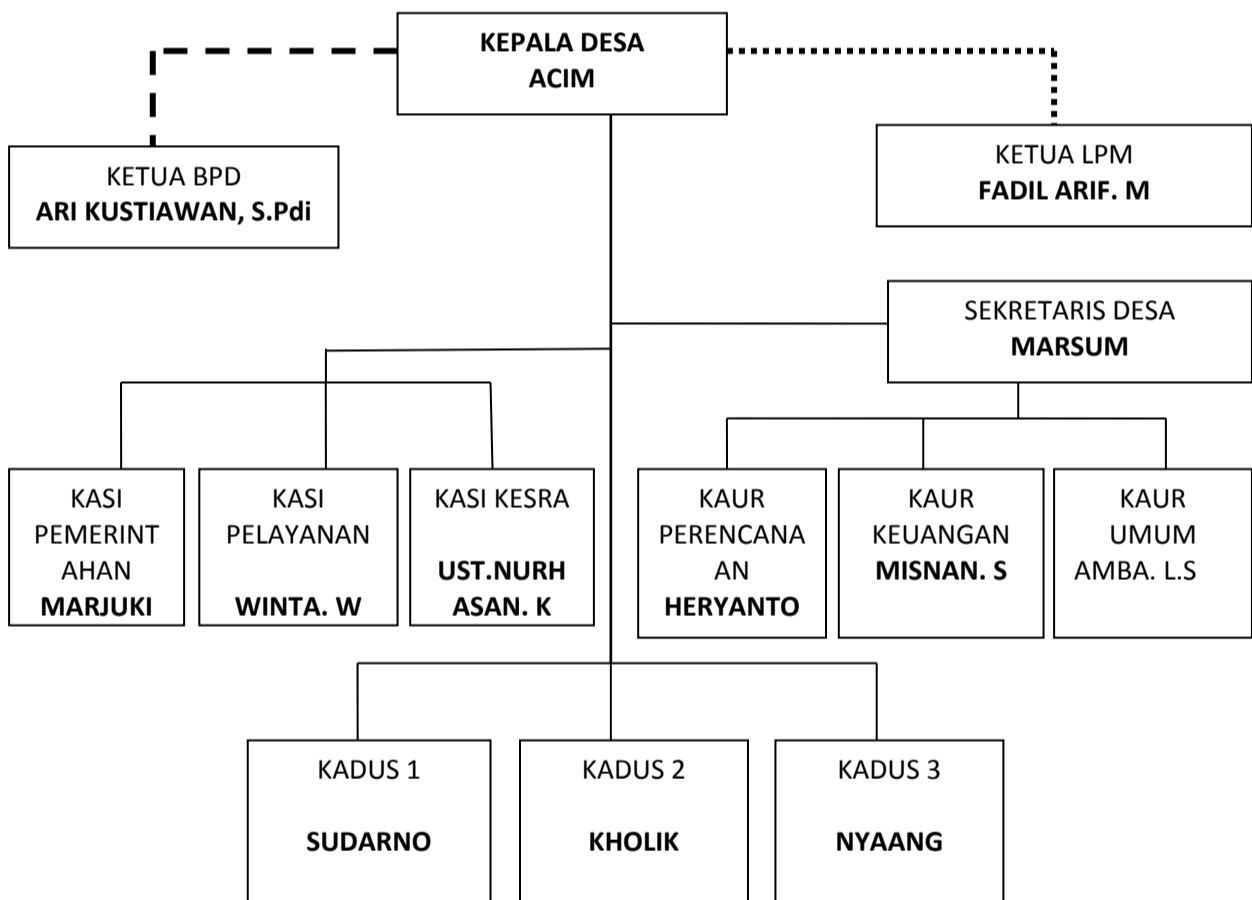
KEPALA DESA
ACIM

KETUA BPD
ARI KUSTIAWAN, S.Pdi

KETUA LPM
FADIL ARIF. M

SEKRETARIS DESA
MARSUM

KASI PEMERINTAHAN
MARJUKI

KASI PELAYANAN
WINTA. W

KASI KESRA
UST.NURHASAN. K

KAUR PERENCANAAN
HERYANTO

KAUR KEUANGAN
MISNAN. S

KAUR UMUM
AMBA. L.S

KADUS 1
SUDARNO

KADUS 2
KHOLIK

KADUS 3
NYAANG